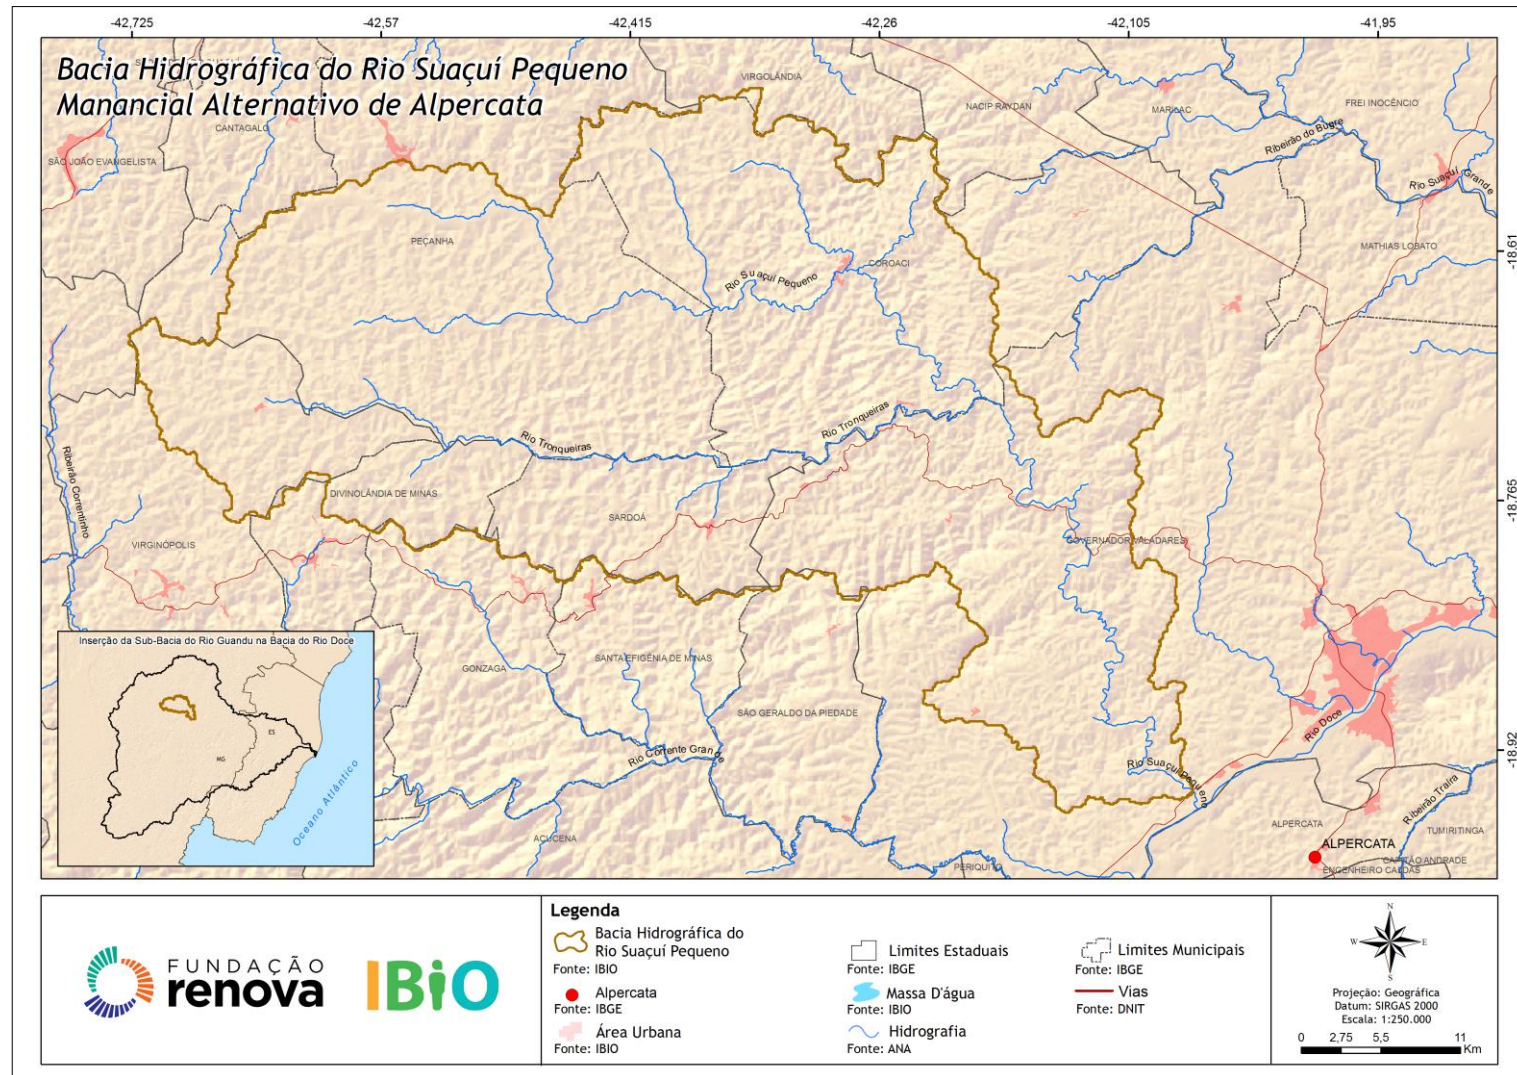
-42,725 -42,57 -42,415 -42,26 -42,105 -41,95

Bacia Hidrográfica do Rio Suaçuí Pequeno
Manancial Alternativo de Alpercata

VIRGOLÂNDIA
NACIP RAYDAN
MARILAC
FREI INOCÊNCIO
CANTAGALO
SÃO JOÃO EVANGELISTA
Ribeirão do Bugre
Rio Suaçuí Grande
PEÇANHA
COROACI
Rio Suaçuí Pequeno
MATHIAS LOBATO
-18,61
Rio Tronqueiras
Rio Tronqueiras
Ribeirão Correntinho
DIVINOLÂNDIA DE MINAS
SARDOÁ
-18,765
VIRGINÓPOLIS
GOVERNADOR VALADARES
Inserção da Sub-Bacia do Rio Guandu na Bacia do Rio Doce
ES
MG
Oceano Atlântico
GONZAGA
SANTA EFIGÊNIA DE MINAS
SÃO GERALDO DA PIEDADE
Rio Doce
-18,92
Rio Corrente Grande
Rio Suaçuí Pequeno
Ribeirão Traíra
ALPERCATA
TUMIRITINGA
ALPERCATA
AÇUCENA
PERIQUITO
CAPITÃO ANDRADE
ENGENHEIRO CALDAS

FUNDAÇÃO renova
IBiO

Legenda
Bacia Hidrográfica do Rio Suaçuí Pequeno
Fonte: IBIO
Alpercata
Fonte: IBGE
Área Urbana
Fonte: IBIO
Limites Estaduais
Fonte: IBGE
Massa D'água
Fonte: IBIO
Hidrografia
Fonte: ANA
Limites Municipais
Fonte: IBGE
Vias
Fonte: DNIT

N
W E
S
Projeção: Geográfica
Datum: SIRGAS 2000
Escala: 1:250.000
0 2,75 5,5 11 Km